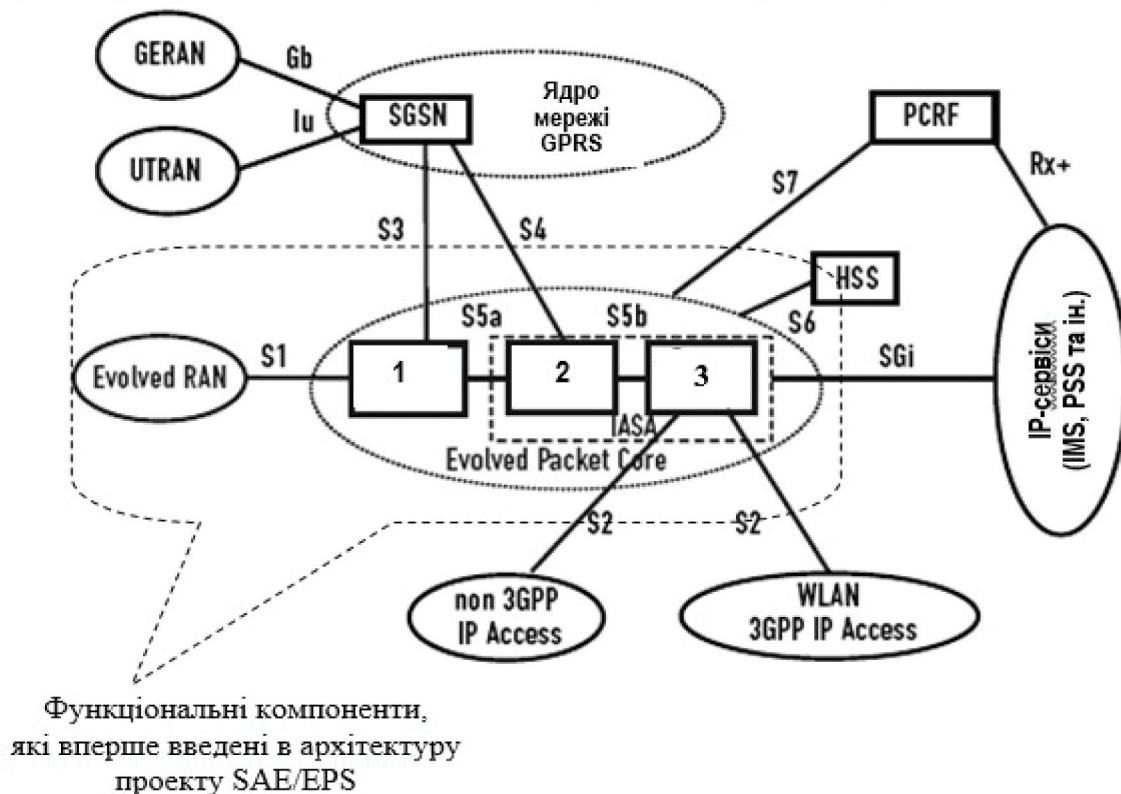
GERAN
Gb
Iu
SGSN
Ядро мережі GPRS
PCRF
UTRAN
Rx+
S7
S3
S4
HSS
S5a
S5b
S6
Evolved RAN
S1
1
2
3
SGi
IASA
Evolved Packet Core
IP-сервіси (IMS, PSS та ін.)
S2
S2
non 3GPP IP Access
WLAN 3GPP IP Access

Функціональні компоненти, які вперше введені в архітектуру проекту SAE/EPS